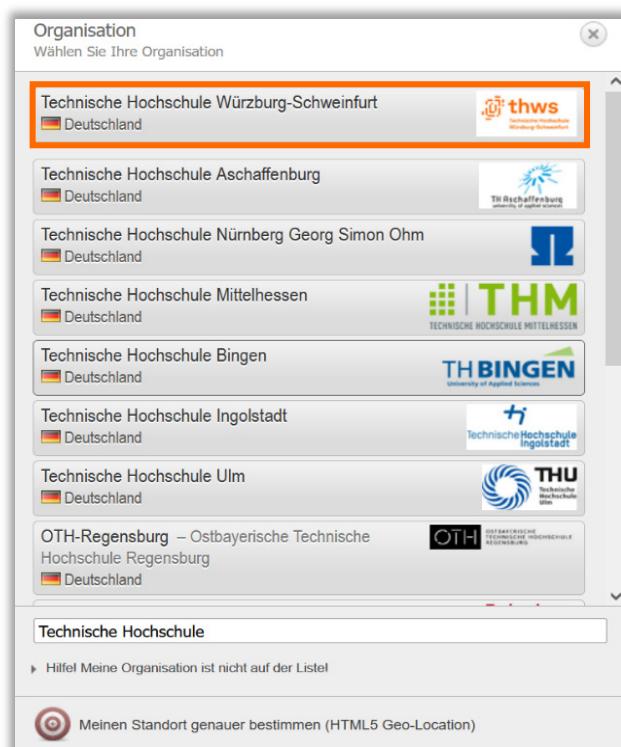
Organisation
Wählen Sie Ihre Organisation

Technische Hochschule Würzburg-Schweinfurt
Deutschland
thws Technische Hochschule Würzburg-Schweinfurt

Technische Hochschule Aschaffenburg
Deutschland
TH Aschaffenburg university of applied sciences

Technische Hochschule Nürnberg Georg Simon Ohm
Deutschland

Technische Hochschule Mittelhessen
Deutschland
THM TECHNISCHE HOCHSCHULE MITTELHESSEN

Technische Hochschule Bingen
Deutschland
TH BINGEN University of Applied Sciences

Technische Hochschule Ingolstadt
Deutschland
Technische Hochschule Ingolstadt

Technische Hochschule Ulm
Deutschland
THU Technische Hochschule Ulm

OTH-Regensburg – Ostbayerische Technische Hochschule Regensburg
Deutschland
OTH OSTBAYERISCHE TECHNISCHE HOCHSCHULE REGENSBURG

Technische Hochschule

Hilfe! Meine Organisation ist nicht auf der Liste!

Meinen Standort genauer bestimmen (HTML5 Geo-Location)